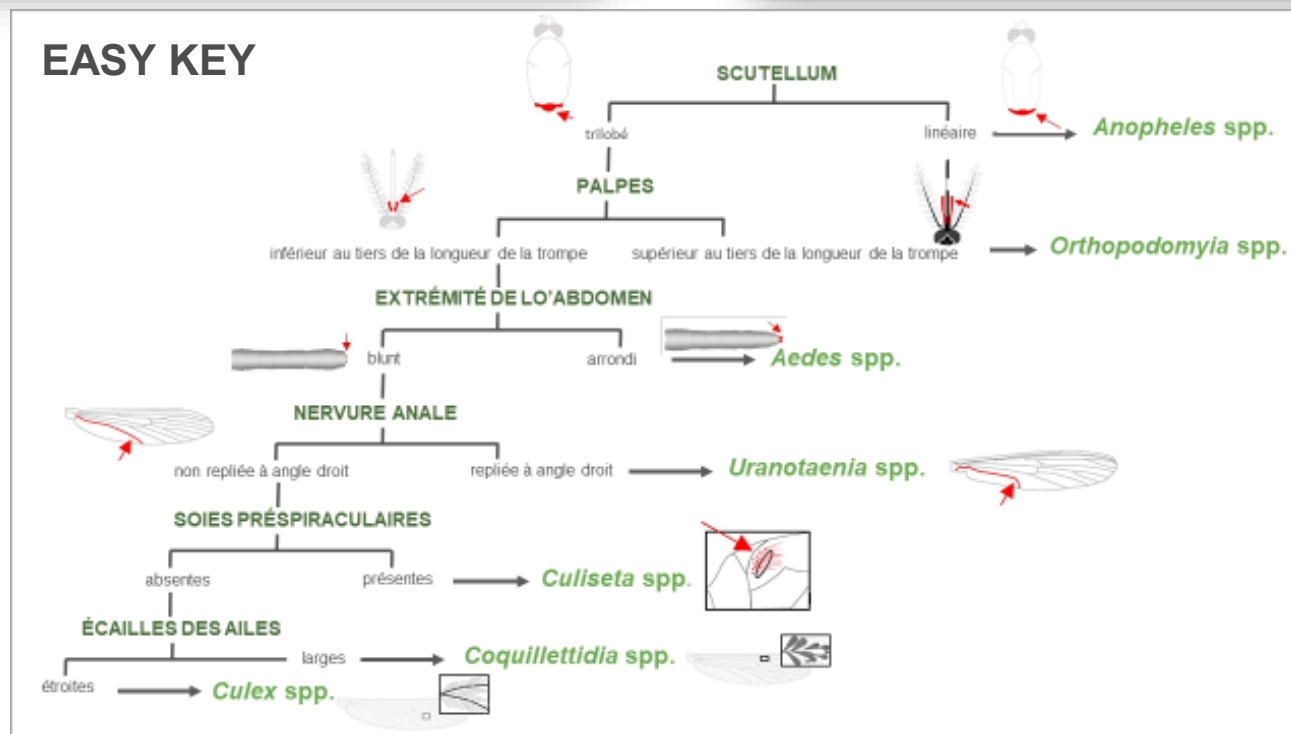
EASY KEY

SCUTELLUM

trilobé

linéaire

Anopheles spp.

PALPES

inférieur au tiers de la longueur de la trompe

supérieur au tiers de la longueur de la trompe

Orthopodomyia spp.

EXTRÉMITÉ DE LO'ABDOMEN

blunt

arrondi

Aedes spp.

NERVURE ANALE

non repliée à angle droit

repliée à angle droit

Uranotaenia spp.

SOIES PRÉSPIRACULAIRES

absentes

présentes

Culiseta spp.

ÉCAILLES DES AILES

larges

Coquillettidia spp.

étroites

Culex spp.